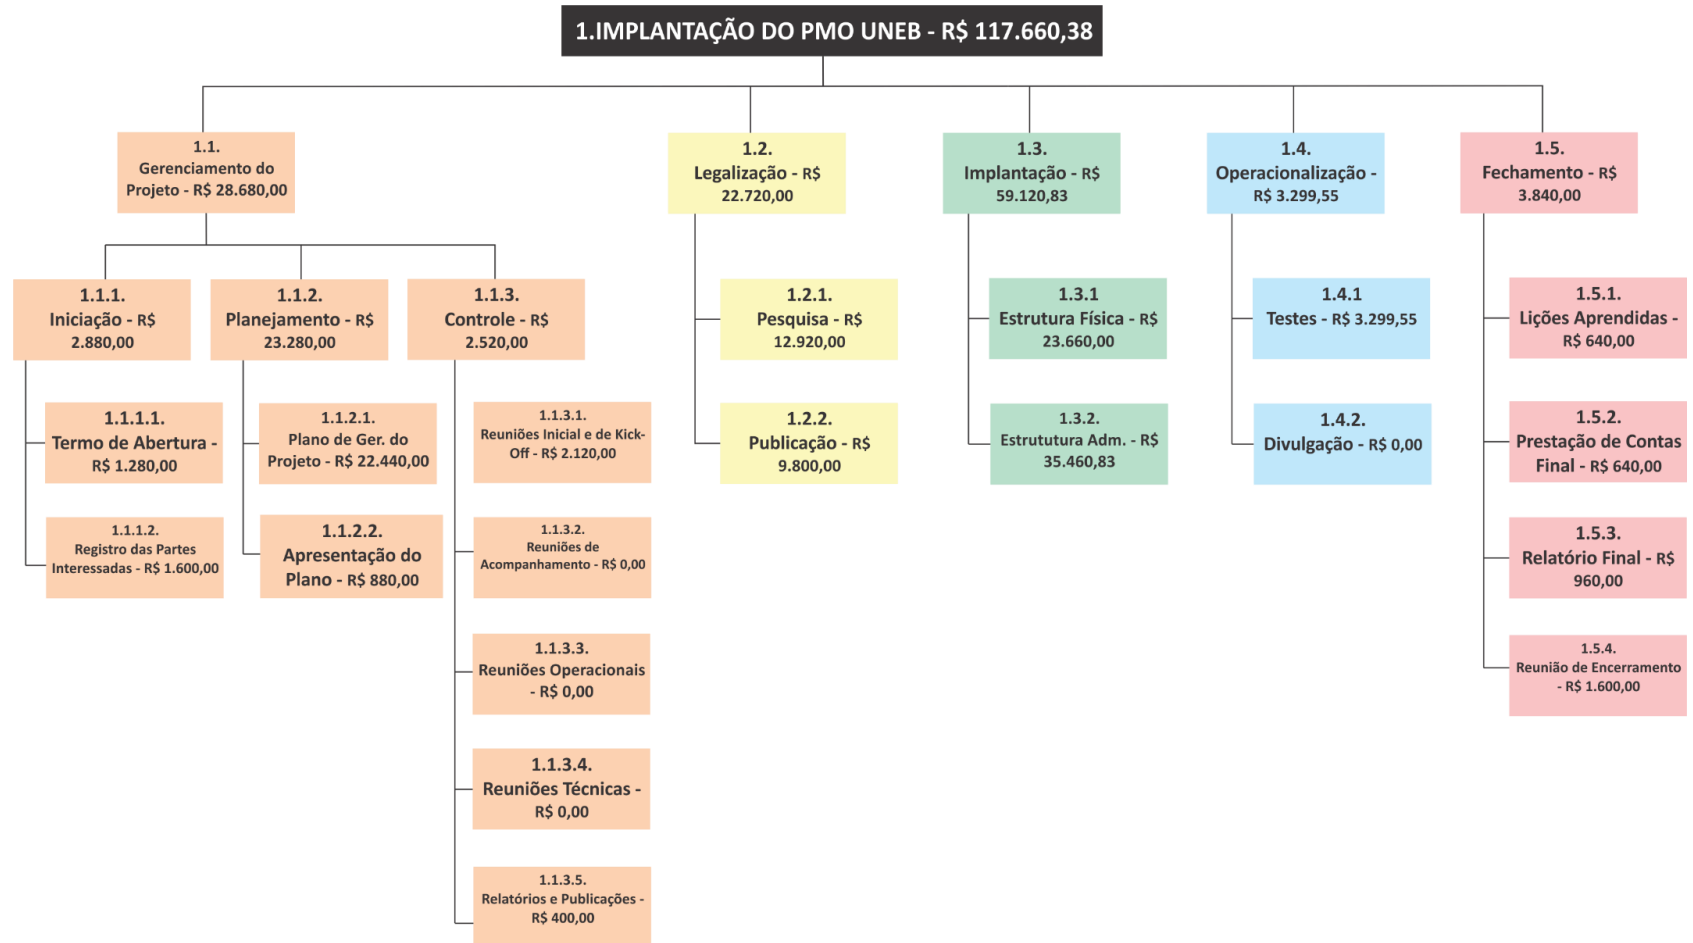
1.IMPLANTAÇÃO DO PMO UNEB - R$ 117.660,38

1.1. Gerenciamento do Projeto - R$ 28.680,00

1.1.1. Iniciação - R$ 2.880,00

1.1.1.1. Termo de Abertura - R$ 1.280,00

1.1.1.2. Registro das Partes Interessadas - R$ 1.600,00

1.1.2. Planejamento - R$ 23.280,00

1.1.2.1. Plano de Ger. do Projeto - R$ 22.440,00

1.1.2.2. Apresentação do Plano - R$ 880,00

1.1.3. Controle - R$ 2.520,00

1.1.3.1. Reuniões Inicial e de Kick-Off - R$ 2.120,00

1.1.3.2. Reuniões de Acompanhamento - R$ 0,00

1.1.3.3. Reuniões Operacionais - R$ 0,00

1.1.3.4. Reuniões Técnicas - R$ 0,00

1.1.3.5. Relatórios e Publicações - R$ 400,00

1.2. Legalização - R$ 22.720,00

1.2.1. Pesquisa - R$ 12.920,00

1.2.2. Publicação - R$ 9.800,00

1.3. Implantação - R$ 59.120,83

1.3.1 Estrutura Física - R$ 23.660,00

1.3.2. Estrututura Adm. - R$ 35.460,83

1.4. Operacionalização - R$ 3.299,55

1.4.1 Testes - R$ 3.299,55

1.4.2. Divulgação - R$ 0,00

1.5. Fechamento - R$ 3.840,00

1.5.1. Lições Aprendidas - R$ 640,00

1.5.2. Prestação de Contas Final - R$ 640,00

1.5.3. Relatório Final - R$ 960,00

1.5.4. Reunião de Encerramento - R$ 1.600,00